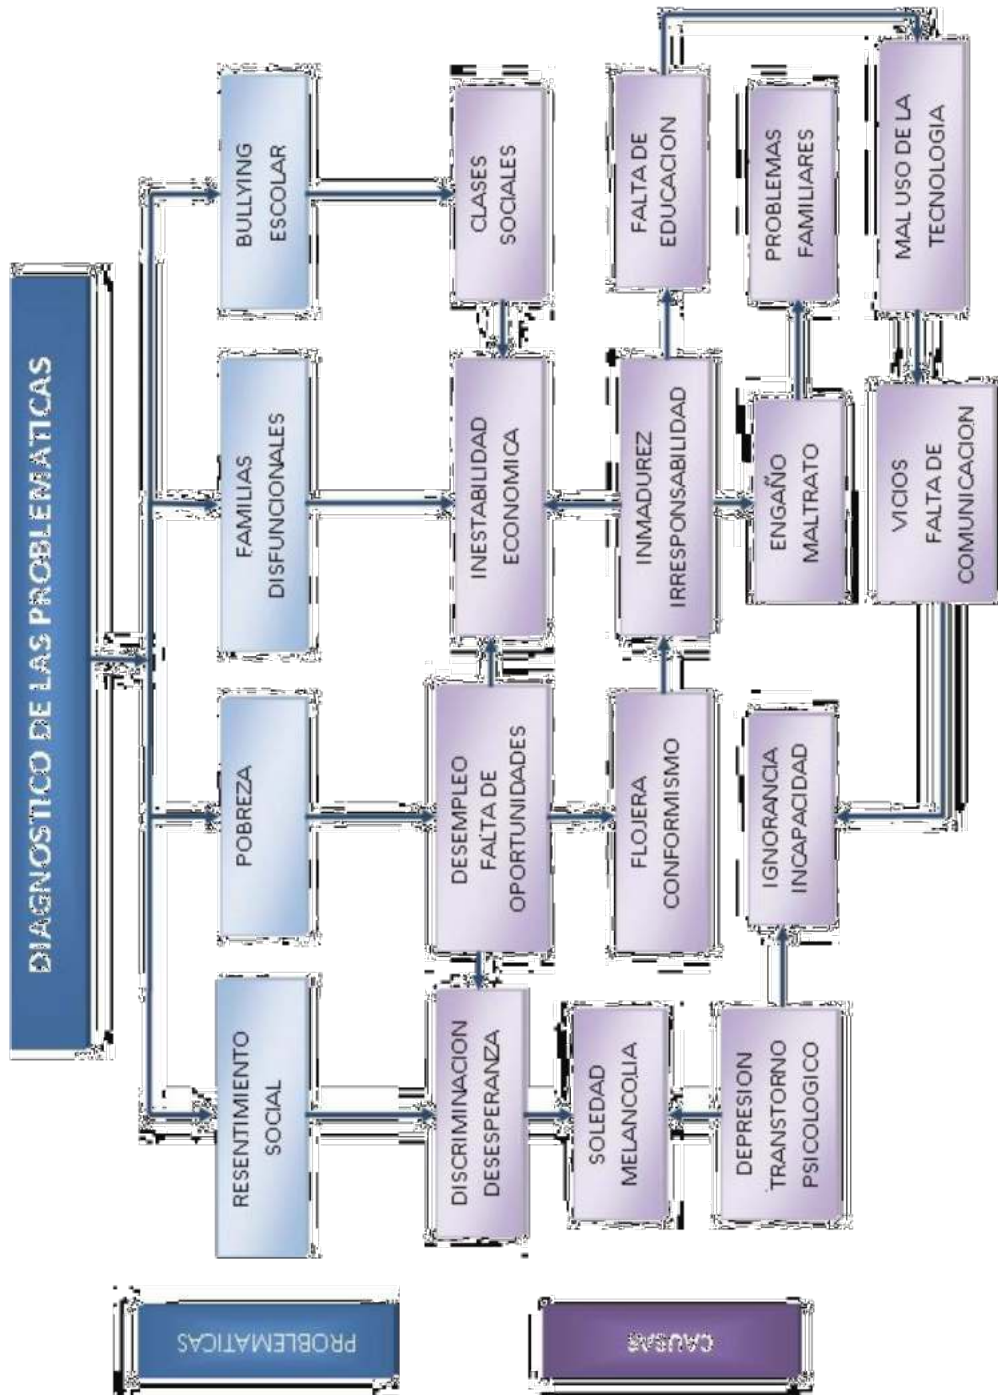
DIAGNOSTICO DE LAS PROBLEMATICAS

BULLYING ESCOLAR

FAMILIAS DISFUNCIONALES

POBREZA

RESENTIMIENTO SOCIAL

CLASES SOCIALES

INESTABILIDAD ECONOMICA

DESEMPLEO FALTA DE OPORTUNIDADES

DISCRIMINACION DESESPERANZA

FALTA DE EDUCACION

INMADUREZ IRRESPONSABILIDAD

FLOJERA CONFORMISMO

SOLEDAD MELANCOLIA

PROBLEMAS FAMILIARES

ENGAÑO MALTRATO

IGNORANCIA INCAPACIDAD

DEPRESION TRANSTORNO PSICOLOGICO

MAL USO DE LA TECNOLOGIA

VICIOS FALTA DE COMUNICACION

PROBLEMATICAS

CAUSAS